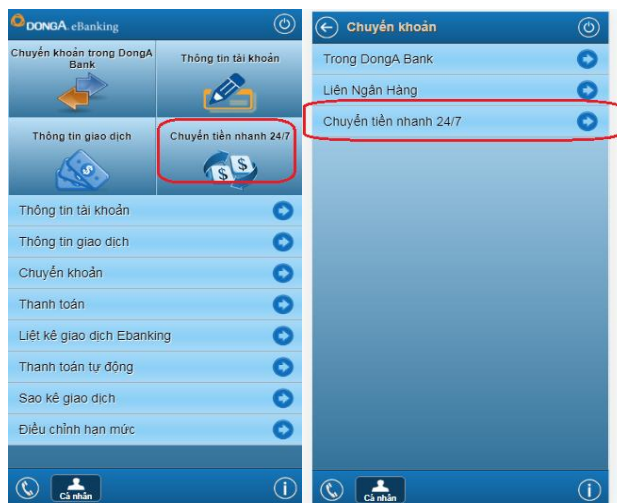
DONGA eBanking

Chuyển khoản trong DongA Bank

Thông tin tài khoản

Thông tin giao dịch

Chuyển tiền nhanh 24/7

$

Thông tin tài khoản

Thông tin giao dịch

Chuyển khoản

Thanh toán

Liệt kê giao dịch Ebanking

Thanh toán tự động

Sao kê giao dịch

Điều chỉnh hạn mức

Cá nhân

Chuyển khoản

Trong DongA Bank

Liên Ngân Hàng

Chuyển tiền nhanh 24/7

Cá nhân